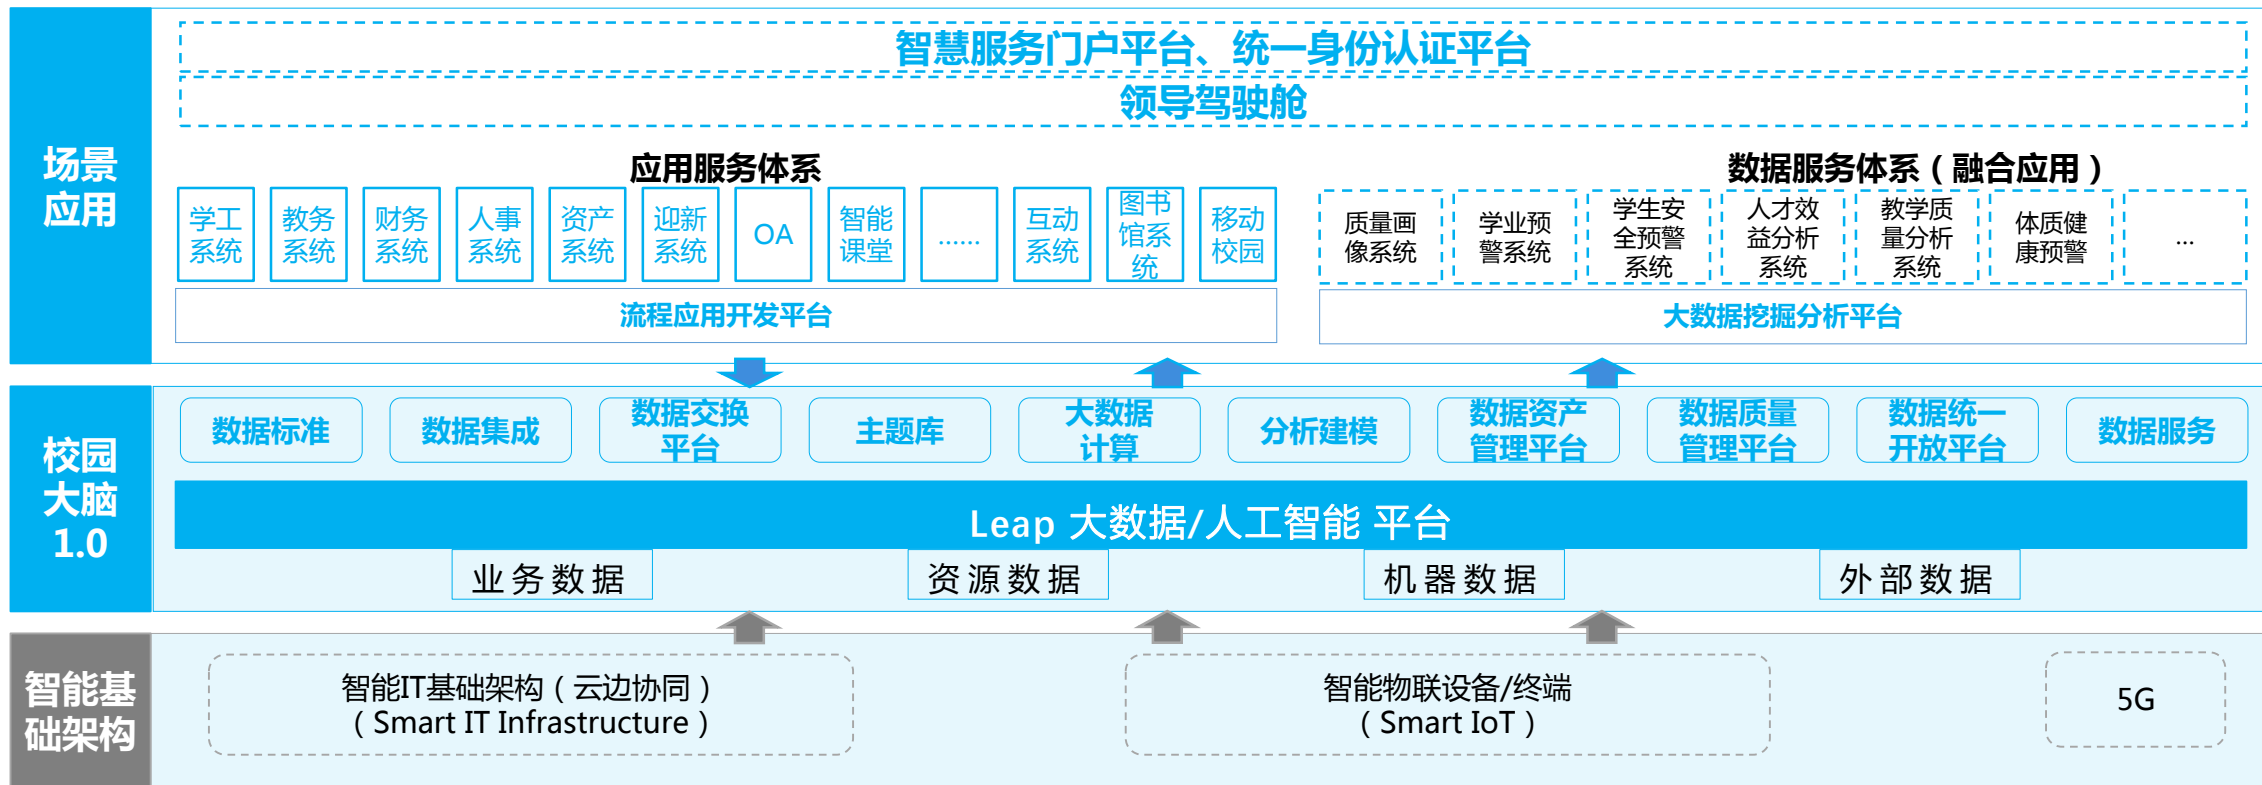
场景应用

智慧服务门户平台、统一身份认证平台

领导驾驶舱

应用服务体系

学工系统 | 教务系统 | 财务系统 | 人事系统 | 资产系统 | 迎新系统 | OA | 智能课堂 | …… | 互动系统 | 图书馆系统 | 移动校园

流程应用开发平台

数据服务体系（融合应用）

质量画像系统 | 学业预警系统 | 学生安全预警系统 | 人才效益分析系统 | 教学质量分析系统 | 体质健康预警 | …

大数据挖掘分析平台

校园大脑1.0

数据标准 | 数据集成 | 数据交换平台 | 主题库 | 大数据计算 | 分析建模 | 数据资产管理平台 | 数据质量管理平台 | 数据统一开放平台 | 数据服务

Leap 大数据/人工智能 平台

业务数据 | 资源数据 | 机器数据 | 外部数据

智能基础架构

智能IT基础架构（云边协同）
（Smart IT Infrastructure）

智能物联设备/终端
（Smart IoT）

5G